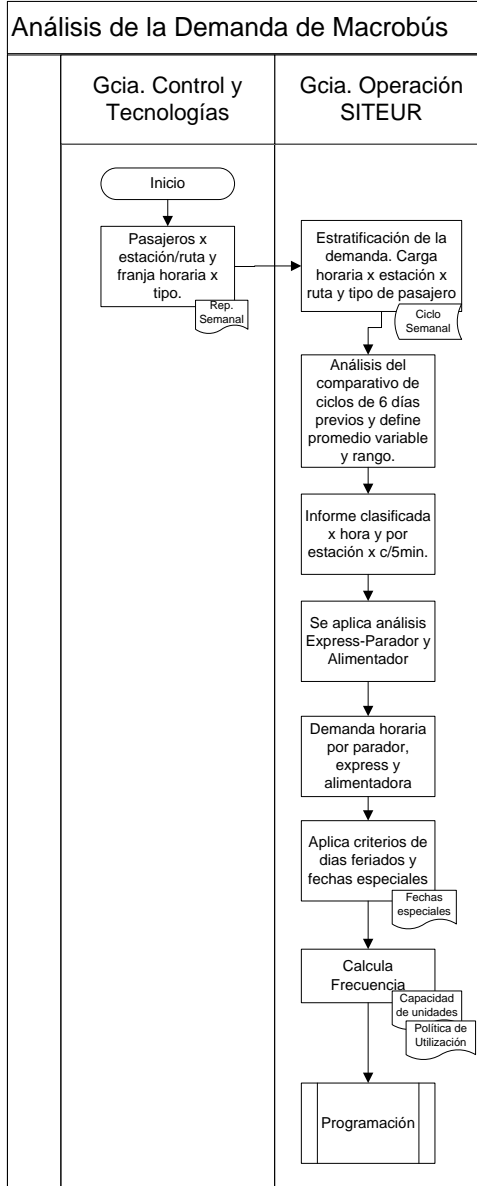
Análisis de la Demanda de Macrobús

Gcia. Control y Tecnologías

Gcia. Operación SITEUR

Inicio

Pasajeros x estación/ruta y franja horaria x tipo.

Rep. Semanal

Estratificación de la demanda. Carga horaria x estación x ruta y tipo de pasajero

Ciclo Semanal

Análisis del comparativo de ciclos de 6 días previos y define promedio variable y rango.

Informe clasificada x hora y por estación x c/5min.

Se aplica análisis Express-Parador y Alimentador

Demanda horaria por parador, express y alimentadora

Aplica criterios de dias feriados y fechas especiales

Fechas especiales

Calcula Frecuencia

Capacidad de unidades

Política de Utilización

Programación